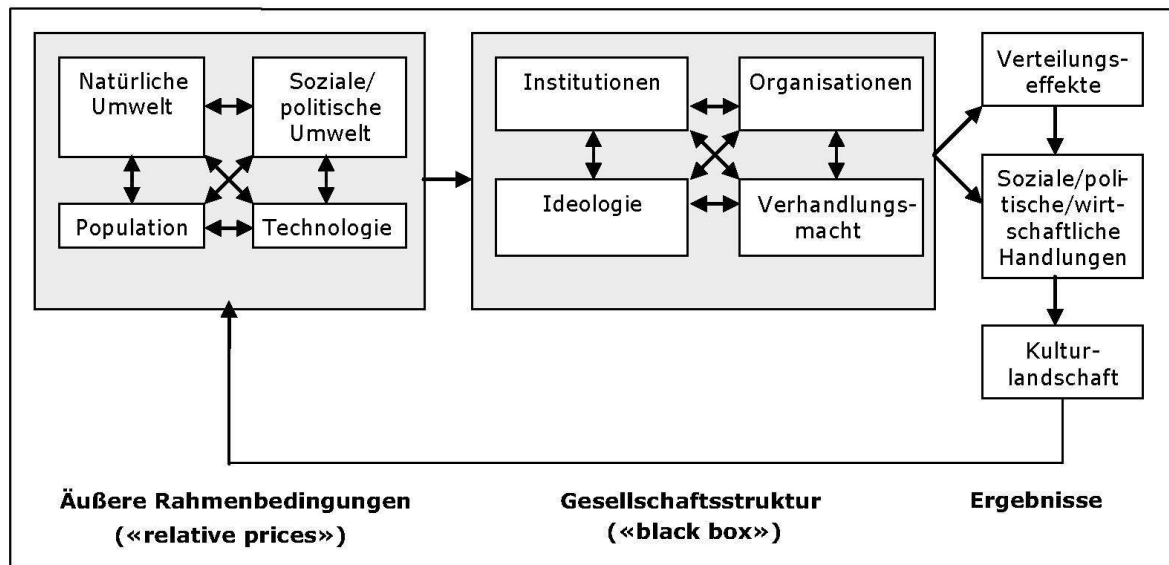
Natürliche Umwelt

Soziale/ politische Umwelt

Population

Technologie

Institutionen

Organisationen

Ideologie

Verhandlungsmacht

Verteilungseffekte

Soziale/politische/wirtschaftliche Handlungen

Kulturlandschaft

Äußere Rahmenbedingungen («relative prices»)

Gesellschaftsstruktur («black box»)

Ergebnisse